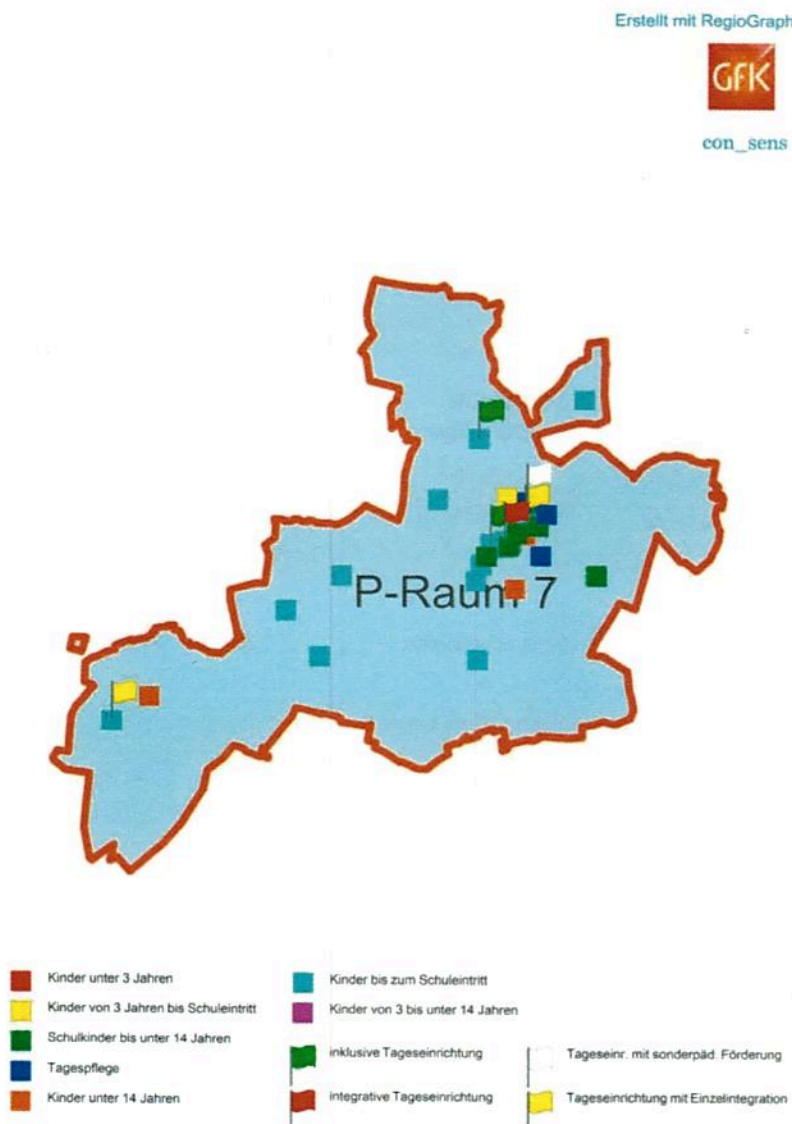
Erstellt mit RegioGraph

GfK

con_sens

P-Raum 7

Kinder unter 3 Jahren
Kinder von 3 Jahren bis Schuleintritt
Schulkinder bis unter 14 Jahren
Tagespflege
Kinder unter 14 Jahren

Kinder bis zum Schuleintritt
Kinder von 3 bis unter 14 Jahren
inklusive Tageseinrichtung
integrative Tageseinrichtung

Tageseinr. mit sonderpäd. Förderung
Tageseinrichtung mit Einzelintegration